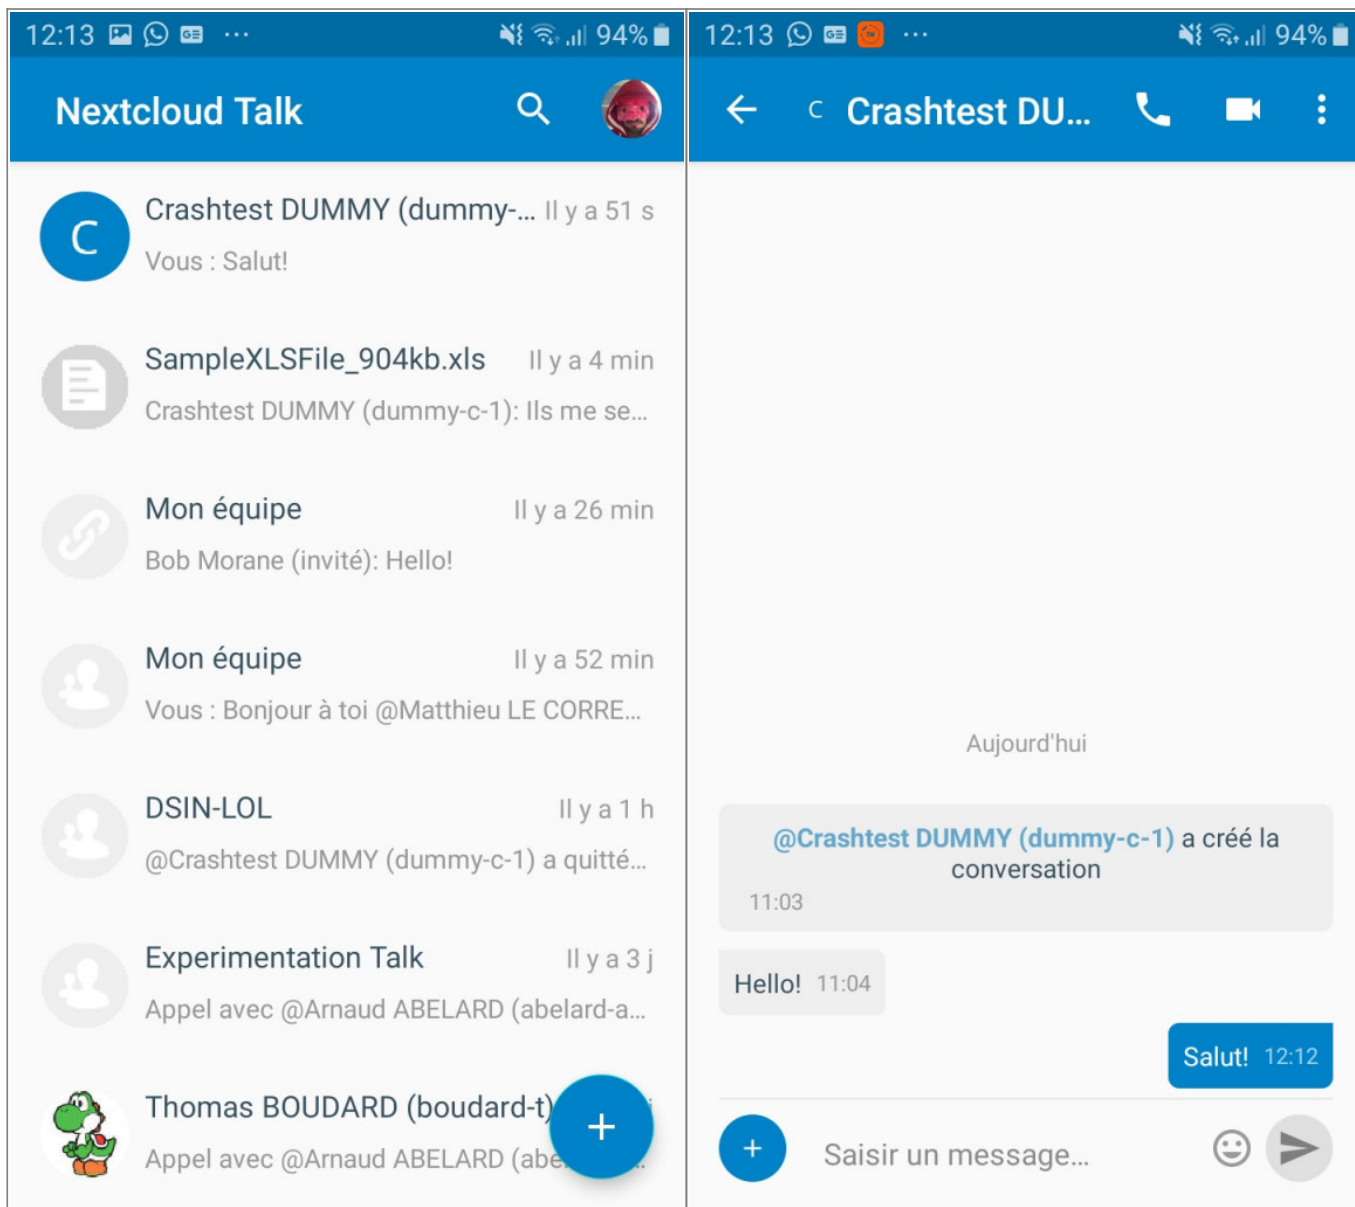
12:13 ··· 94%

Nextcloud Talk

C
Crashtest DUMMY (dummy-... Il y a 51 s
Vous : Salut!

SampleXLSFile_904kb.xls Il y a 4 min
Crashtest DUMMY (dummy-c-1): Ils me se...

Mon équipe Il y a 26 min
Bob Morane (invité): Hello!

Mon équipe Il y a 52 min
Vous : Bonjour à toi @Matthieu LE CORRE...

DSIN-LOL Il y a 1 h
@Crashtest DUMMY (dummy-c-1) a quitté...

Experimentation Talk Il y a 3 j
Appel avec @Arnaud ABELARD (abelard-a...

Thomas BOUDARD (boudard-t)
Appel avec @Arnaud ABELARD (abe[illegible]

+

12:13 ··· 94%

C Crashtest DU...

Aujourd'hui

@Crashtest DUMMY (dummy-c-1) a créé la conversation
11:03

Hello! 11:04

Salut! 12:12

+

Saisir un message...